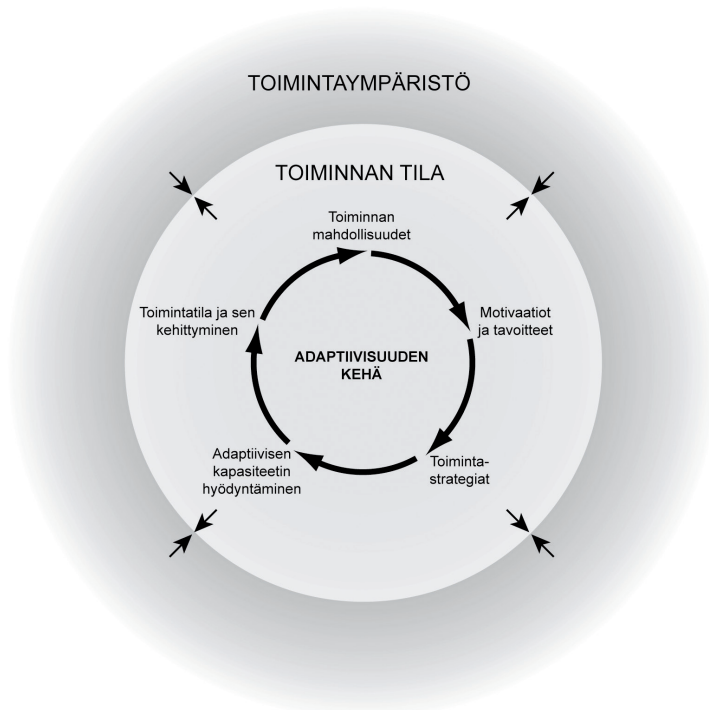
TOIMINTAYMPÄRISTÖ

TOIMINNAN TILA

Toiminnan mahdollisuudet

Motivaatiot ja tavoitteet

Toiminta-strategiat

Adaptiivisen kapasiteetin hyödyntäminen

Toimintatila ja sen kehittyminen

ADAPTIIVISUUDEN KEHÄ